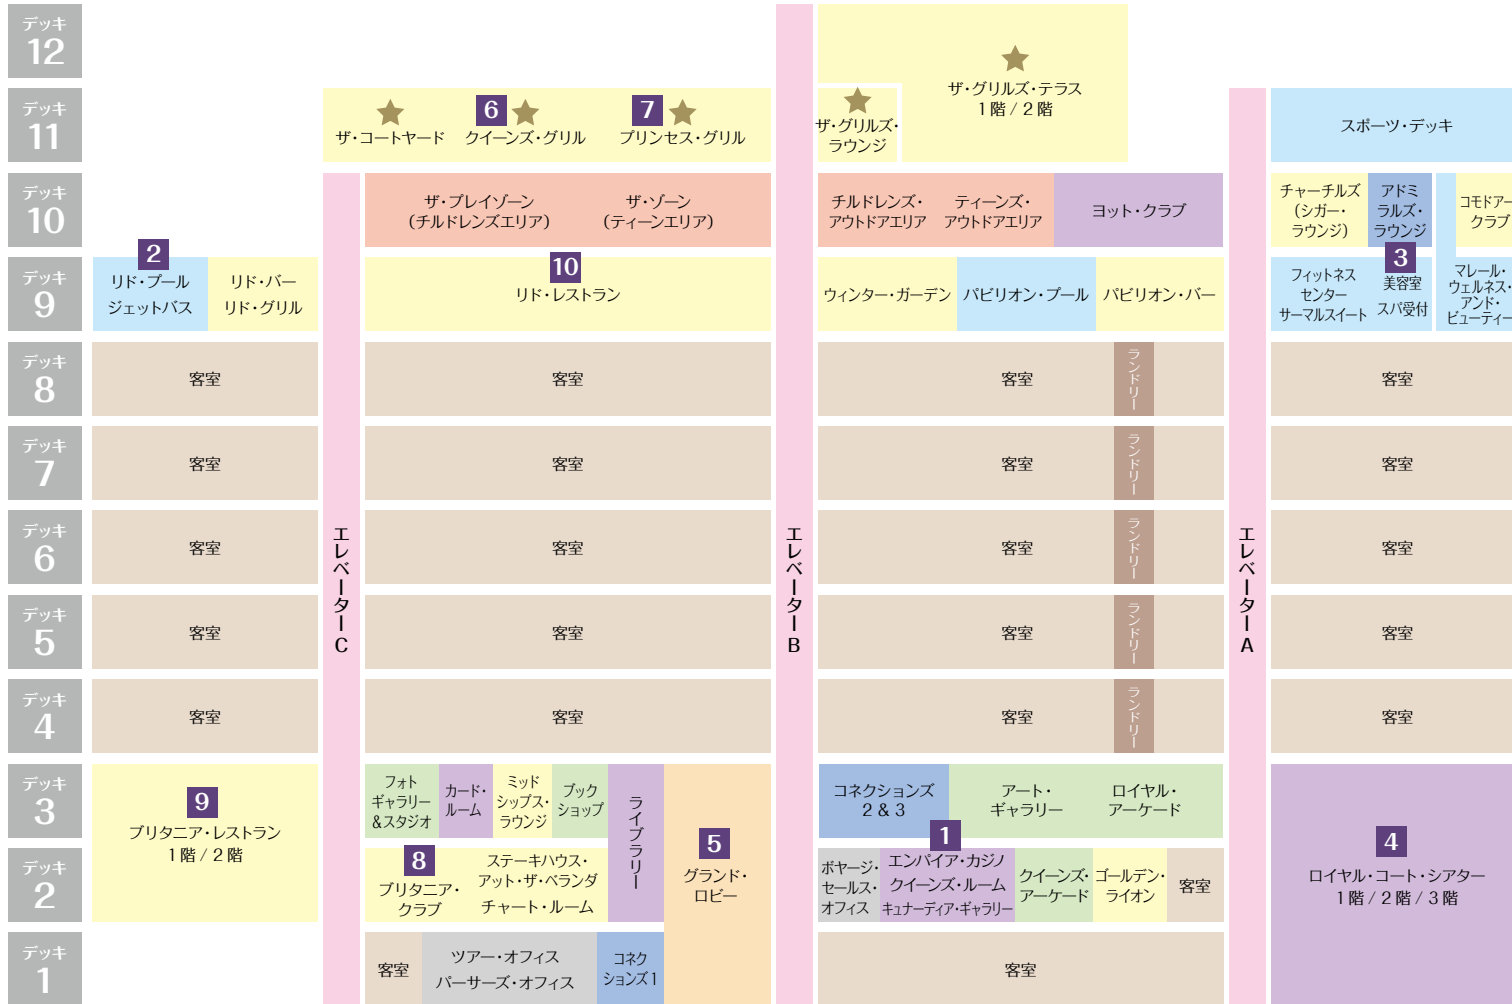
デッキ 12

デッキ 11

★ ザ・コートヤード
6 ★ クイーンズ・グリル
7 ★ プリンセス・グリル
★ ザ・グリルズ・ラウンジ
★ ザ・グリルズ・テラス 1階 / 2階
スポーツ・デッキ

デッキ 10

ザ・プレイゾーン（チルドレンズエリア）
ザ・ゾーン（ティーンエリア）
チルドレンズ・アウトドアエリア
ティーンズ・アウトドアエリア
ヨット・クラブ
チャーチルズ（シガー・ラウンジ）
アドミラルズ・ラウンジ
コモドアー・クラブ

デッキ 9

2 リド・プール ジェットバス
リド・バー リド・グリル
10 リド・レストラン
ウィンター・ガーデン
パビリオン・プール
パビリオン・バー
フィットネスセンター サーマルスイート
3 美容室 スパ受付
マレーレ・ウェルネス・アンド・ビューティー

デッキ 8
客室 客室 客室 ランドリー 客室

デッキ 7
客室 客室 客室 ランドリー 客室

デッキ 6
客室 客室 客室 ランドリー 客室

デッキ 5
客室 客室 客室 ランドリー 客室

デッキ 4
客室 客室 客室 ランドリー 客室

エレベーターC
エレベーターB
エレベーターA

デッキ 3

9 ブリタニア・レストラン 1階 / 2階
フォトギャラリー＆スタジオ
カード・ルーム
ミッドシップス・ラウンジ
ブックショップ
ライブラリー
5 グランド・ロビー
コネクションズ 2 & 3
アート・ギャラリー
ロイヤル・アーケード
4 ロイヤル・コート・シアター 1階 / 2階 / 3階

デッキ 2

8 ブリタニア・クラブ
ステーキハウス・アット・ザ・ベランダ チャート・ルーム
ボヤージ・セールス・オフィス
1 エンパイア・カジノ クイーンズ・ルーム キュナーディア・ギャラリー
クイーンズ・アーケード
ゴールデン・ライオン
客室

デッキ 1

客室
ツアー・オフィス パーサーズ・オフィス
コネクションズ1
客室